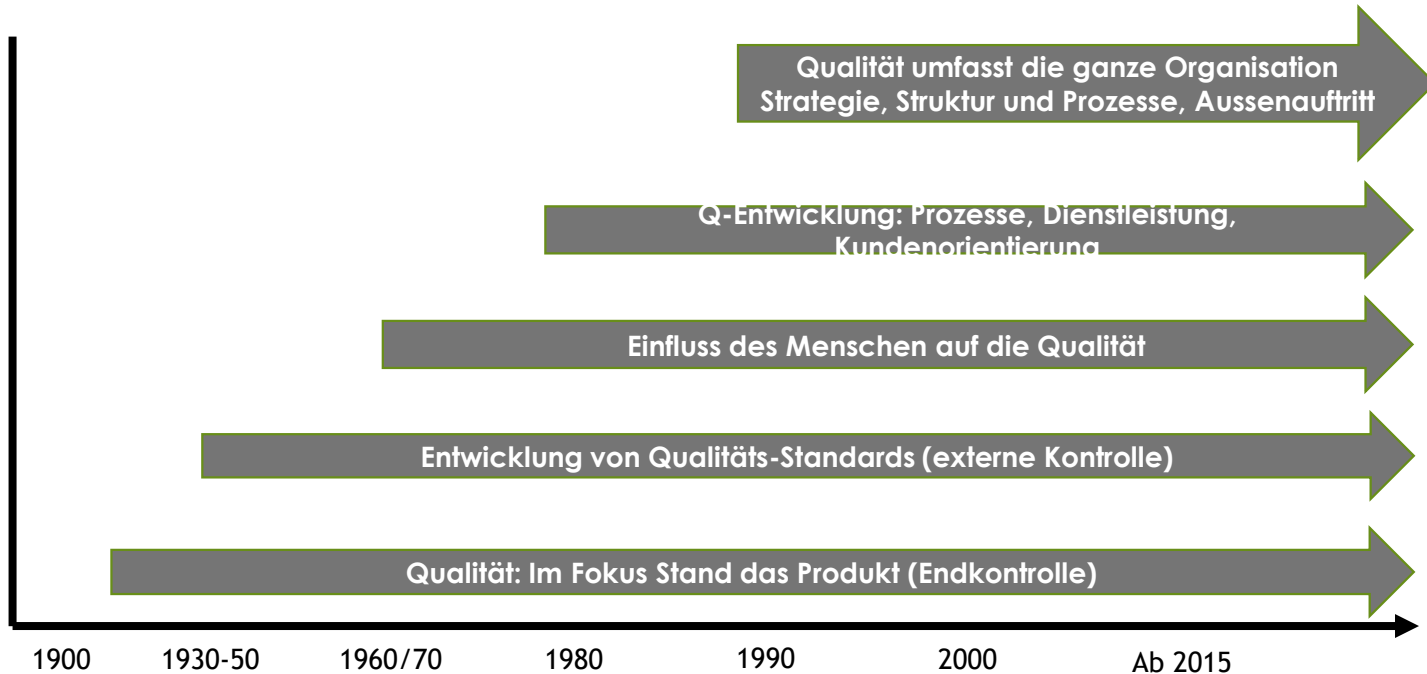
Qualität umfasst die ganze Organisation
Strategie, Struktur und Prozesse, Aussenauftritt

Q-Entwicklung: Prozesse, Dienstleistung, Kundenorientierung

Einfluss des Menschen auf die Qualität

Entwicklung von Qualitäts-Standards (externe Kontrolle)

Qualität: Im Fokus Stand das Produkt (Endkontrolle)

1900 1930-50 1960/70 1980 1990 2000 Ab 2015